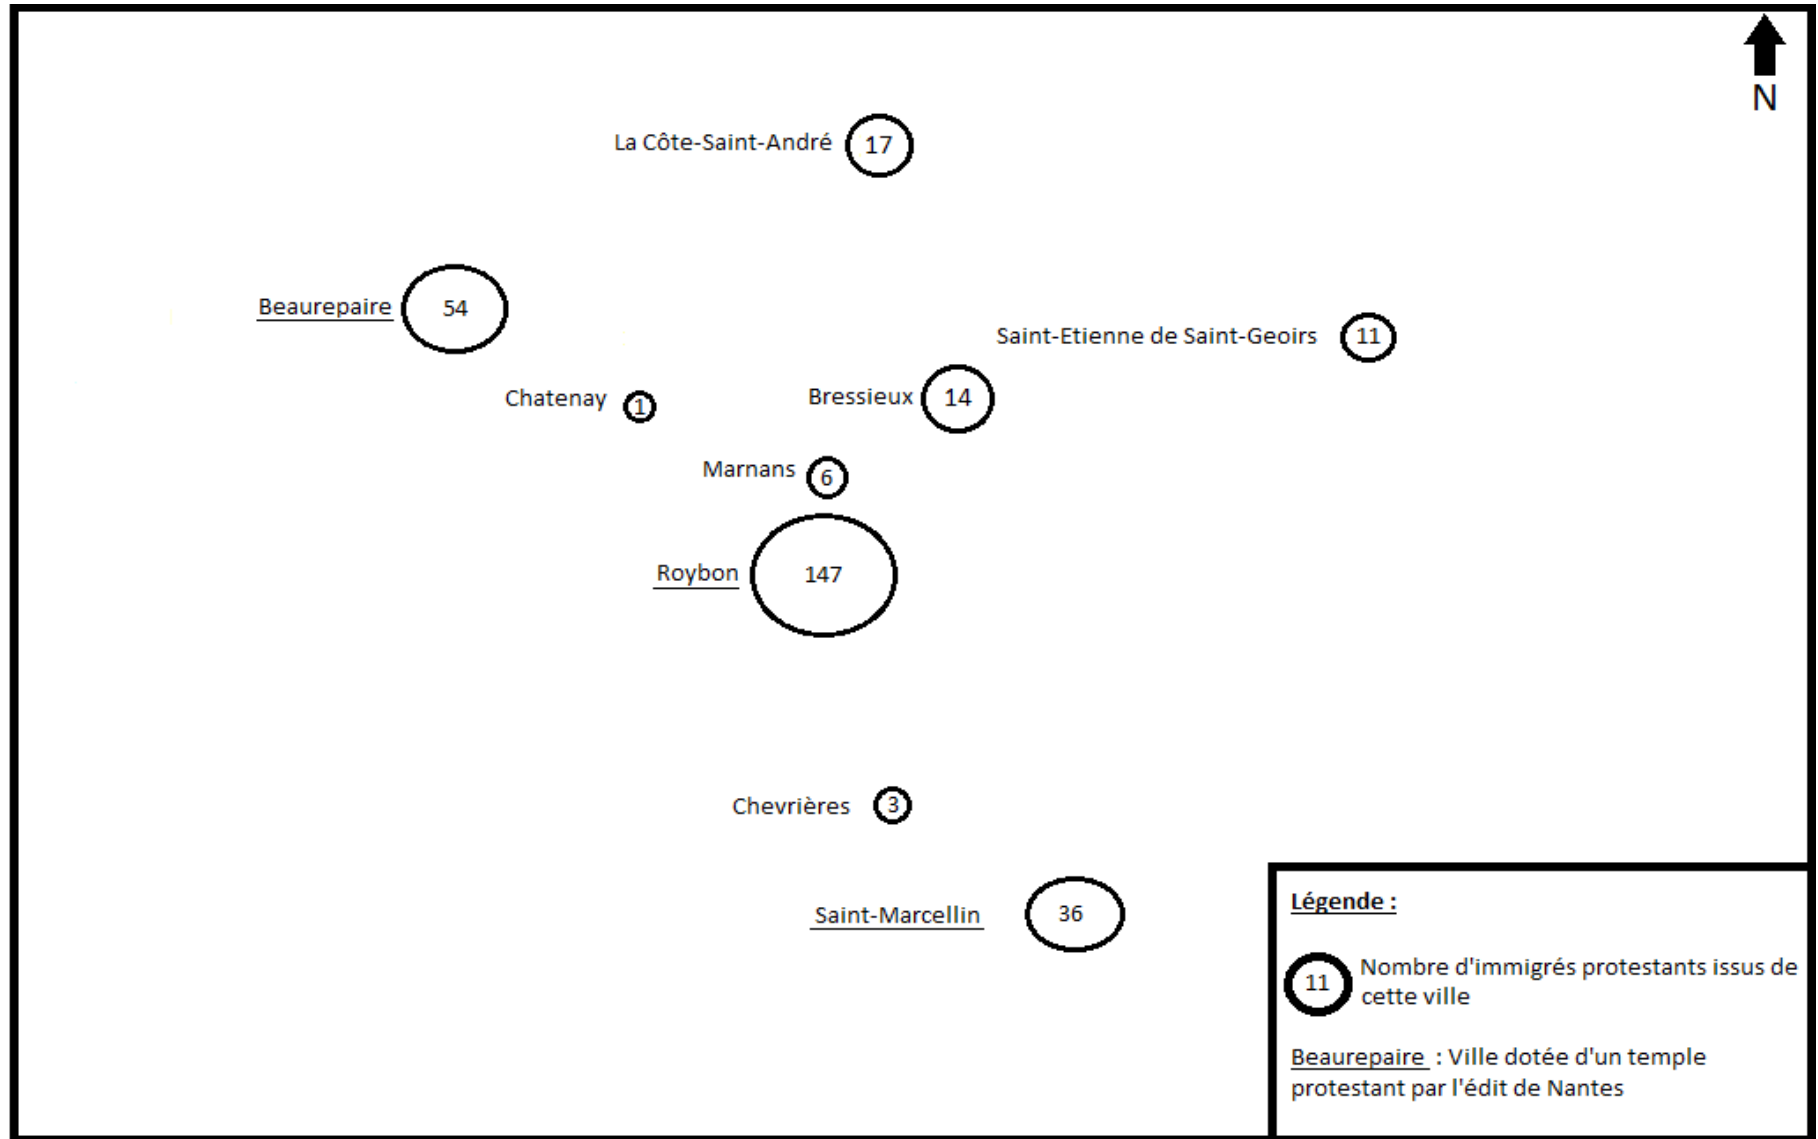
N

La Côte-Saint-André 17

Beaurepaire 54

Saint-Etienne de Saint-Geoirs 11

Chatenay 1

Bressieux 14

Marnans 6

Roybon 147

Chevrières 3

Saint-Marcellin 36

Légende :

11 Nombre d'immigrés protestants issus de cette ville

Beaurepaire : Ville dotée d'un temple protestant par l'édit de Nantes